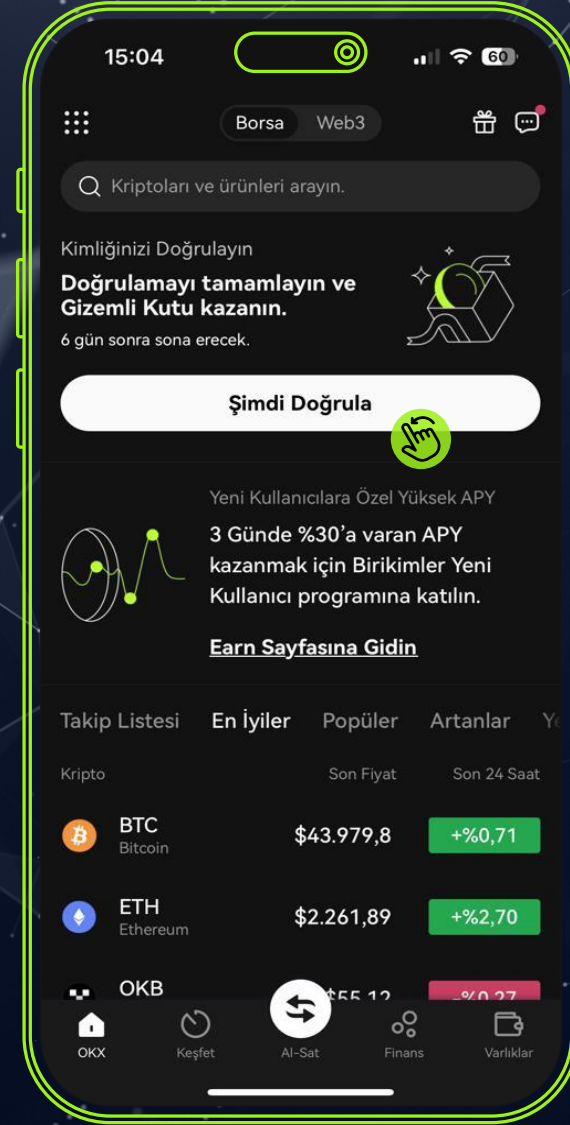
15:04

60

Borsa Web3

Kriptoları ve ürünleri arayın.

Kimliğinizi Doğrulayın

Doğrulamayı tamamlayın ve Gizemli Kutu kazanın.

6 gün sonra sona erecek.

Şimdi Doğrula

Yeni Kullanıcılara Özel Yüksek APY

3 Günde %30'a varan APY kazanmak için Birikimler Yeni Kullanıcı programına katılın.

Earn Sayfasına Gidin

Takip Listesi En İyiler Popüler Artanlar Y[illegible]

| Kripto | Son Fiyat | Son 24 Saat |
|---|---|---|
| BTC Bitcoin | $43.979,8 | +%0,71 |
| ETH Ethereum | $2.261,89 | +%2,70 |
| OKB | $55,12 | -%0,27 |

OKX Keşfet Al-Sat Finans Varlıklar